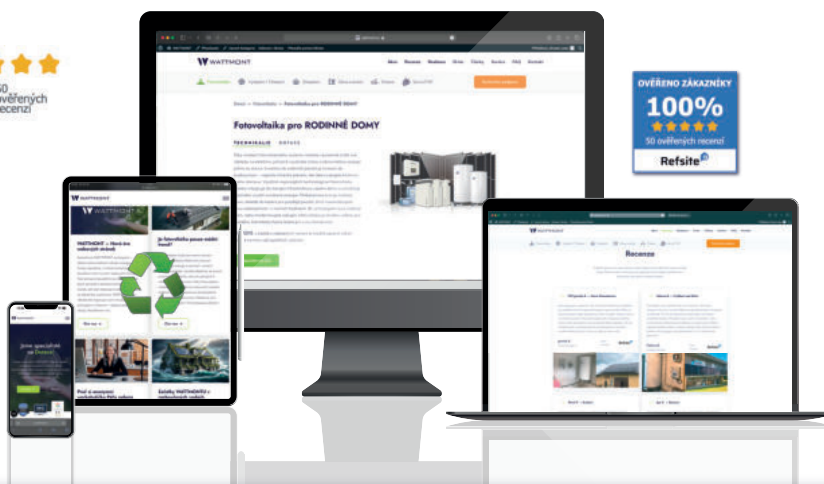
50
ověřených
recenzí

WATTMONT

Fotovoltaika pro RODINNÉ DOMY

TECHNOLOGIE

OVĚŘENO ZÁKAZNÍKY
100%
50 ověřených recenzí
Refsite

WATTMONT – Není vše vybaveno stejně

Je fotovoltaika pouze módní trend?

Recenze